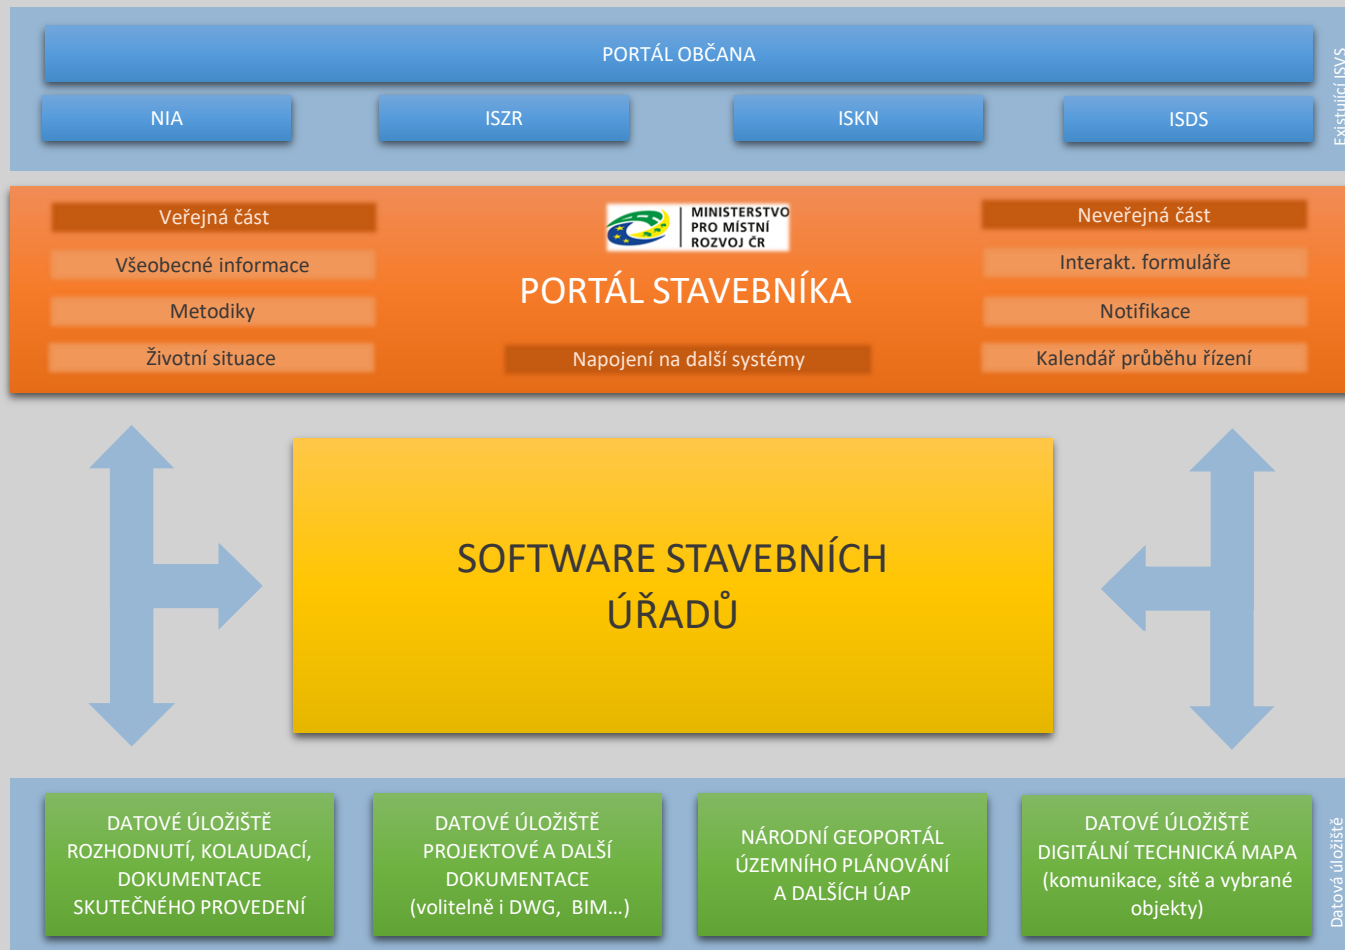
PORTÁL OBČANA

NIA

ISZR

ISKN

ISDS

Existující ISVS

Veřejná část

Všeobecné informace

Metodiky

Životní situace

MINISTERSTVO PRO MÍSTNÍ ROZVOJ ČR

PORTÁL STAVEBNÍKA

Napojení na další systémy

Neveřejná část

Interakt. formuláře

Notifikace

Kalendář průběhu řízení

SOFTWARE STAVEBNÍCH ÚŘADŮ

DATOVÉ ÚLOŽIŠTĚ ROZHODNUTÍ, KOLAUDACÍ, DOKUMENTACE SKUTEČNÉHO PROVEDENÍ

DATOVÉ ÚLOŽIŠTĚ PROJEKTOVÉ A DALŠÍ DOKUMENTACE (volitelně i DWG, BIM…)

NÁRODNÍ GEOPORTÁL ÚZEMNÍHO PLÁNOVÁNÍ A DALŠÍCH ÚAP

DATOVÉ ÚLOŽIŠTĚ DIGITÁLNÍ TECHNICKÁ MAPA (komunikace, sítě a vybrané objekty)

Datová úložiště